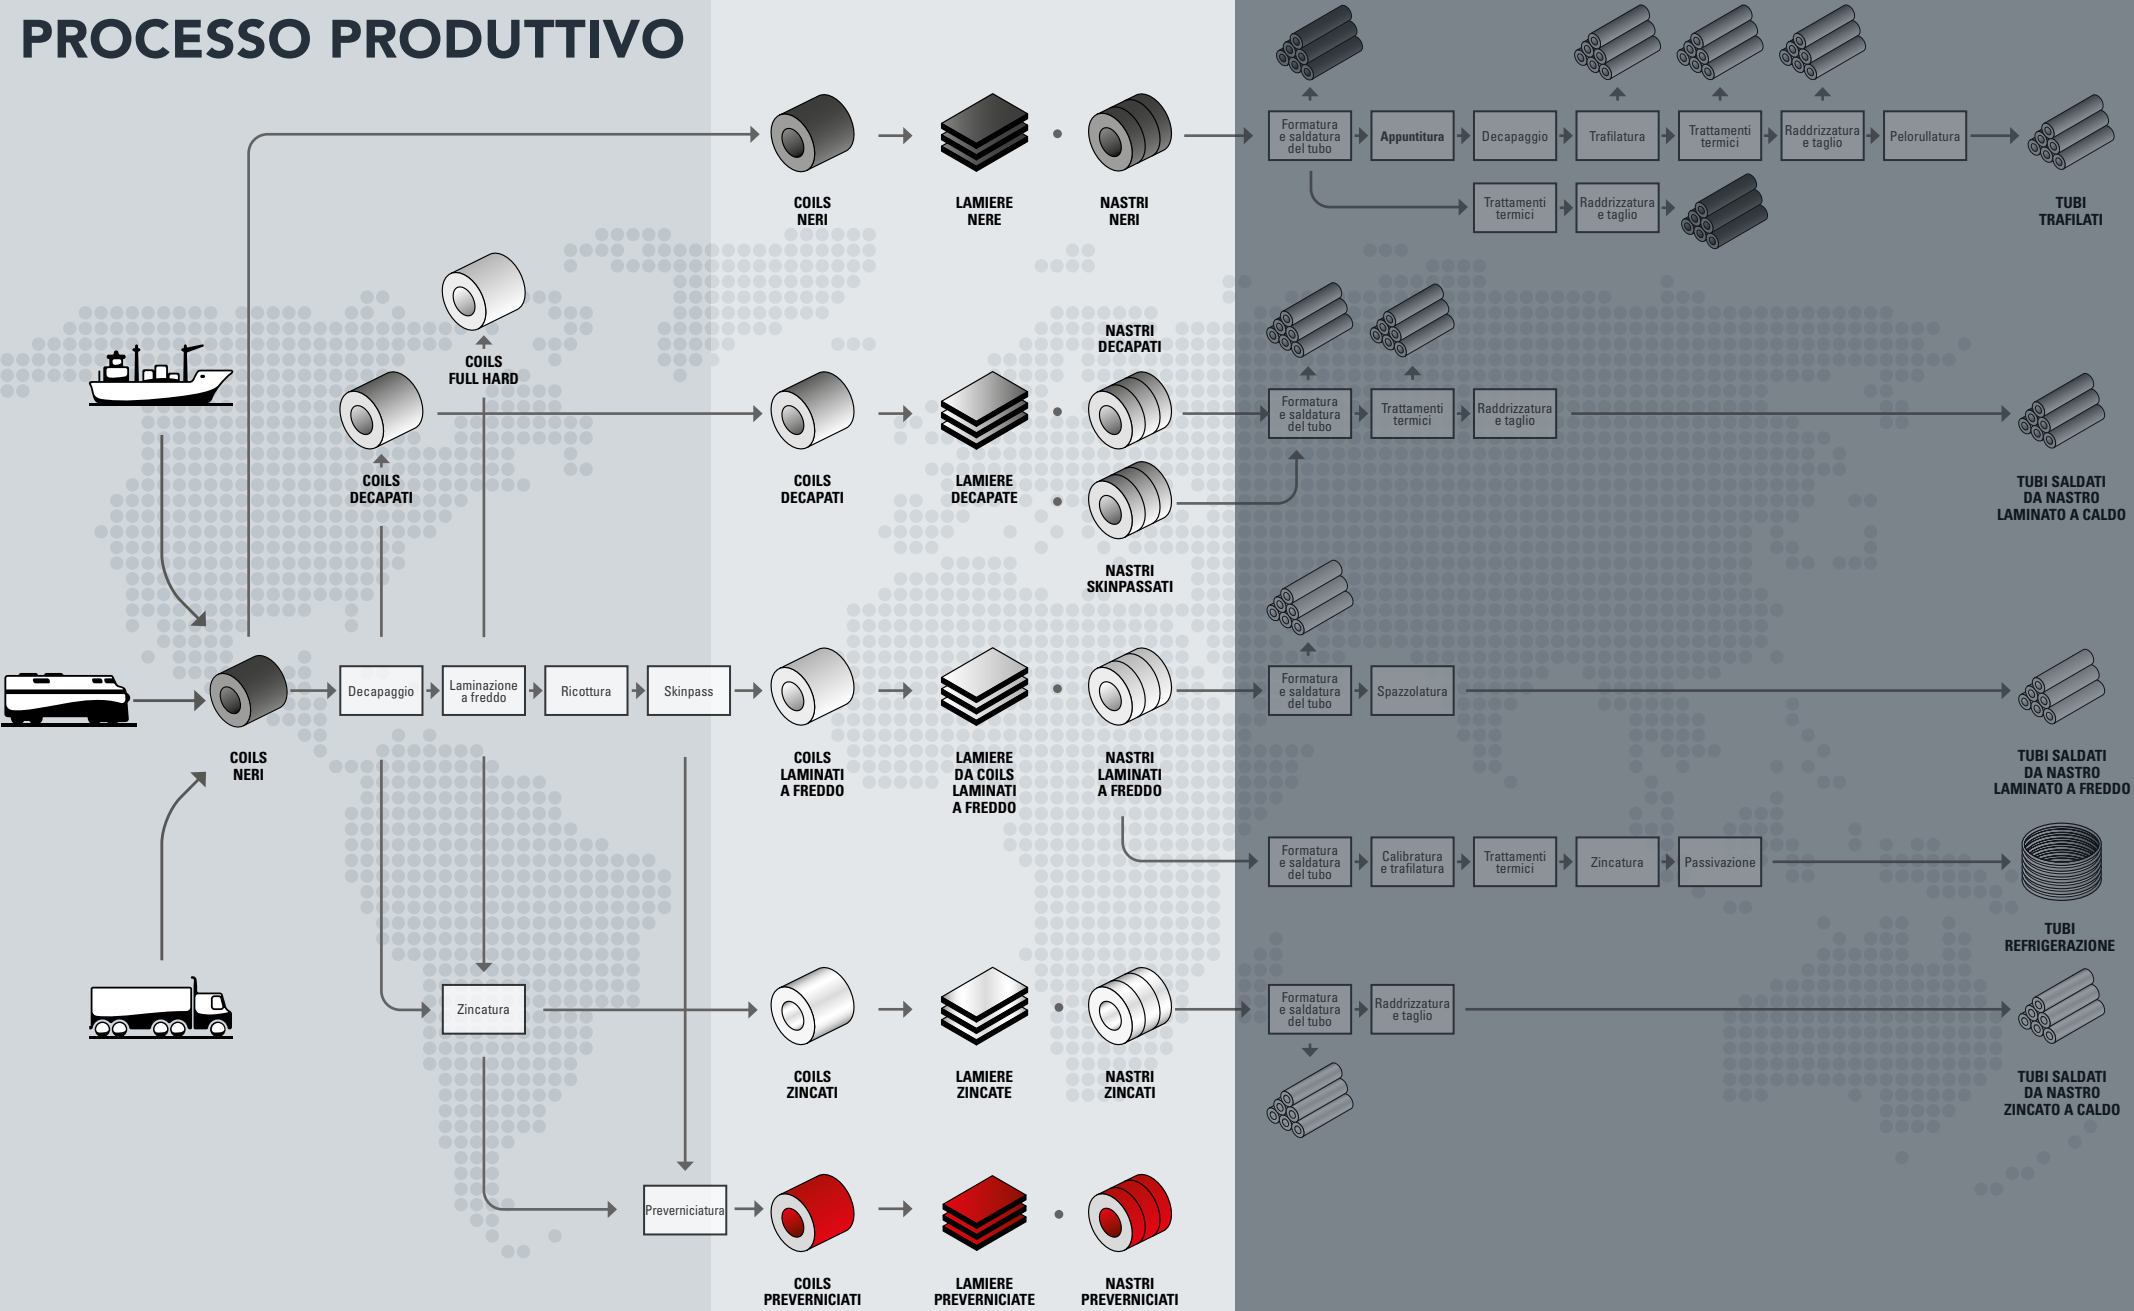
PROCESSO PRODUTTIVO

COILS NERI

LAMIERE NERE

NASTRI NERI

Formatura e saldatura del tubo

Appuntitura

Decapaggio

Trafilatura

Trattamenti termici

Raddrizzatura e taglio

Pelorullatura

Trattamenti termici

Raddrizzatura e taglio

TUBI TRAFILATI

COILS FULL HARD

COILS DECAPATI

COILS DECAPATI

LAMIERE DECAPATE

NASTRI DECAPATI

Formatura e saldatura del tubo

Trattamenti termici

Raddrizzatura e taglio

TUBI SALDATI DA NASTRO LAMINATO A CALDO

NASTRI SKINPASSATI

Decapaggio

Laminazione a freddo

Ricottura

Skinpass

COILS NERI

COILS LAMINATI A FREDDO

LAMIERE DA COILS LAMINATI A FREDDO

NASTRI LAMINATI A FREDDO

Formatura e saldatura del tubo

Spazzolatura

TUBI SALDATI DA NASTRO LAMINATO A FREDDO

Formatura e saldatura del tubo

Calibratura e trafilatura

Trattamenti termici

Zincatura

Passivazione

TUBI REFRIGERAZIONE

Zincatura

COILS ZINCATI

LAMIERE ZINCATE

NASTRI ZINCATI

Formatura e saldatura del tubo

Raddrizzatura e taglio

TUBI SALDATI DA NASTRO ZINCATO A CALDO

Preverniciatura

COILS PREVERNICIATI

LAMIERE PREVERNICIATE

NASTRI PREVERNICIATI